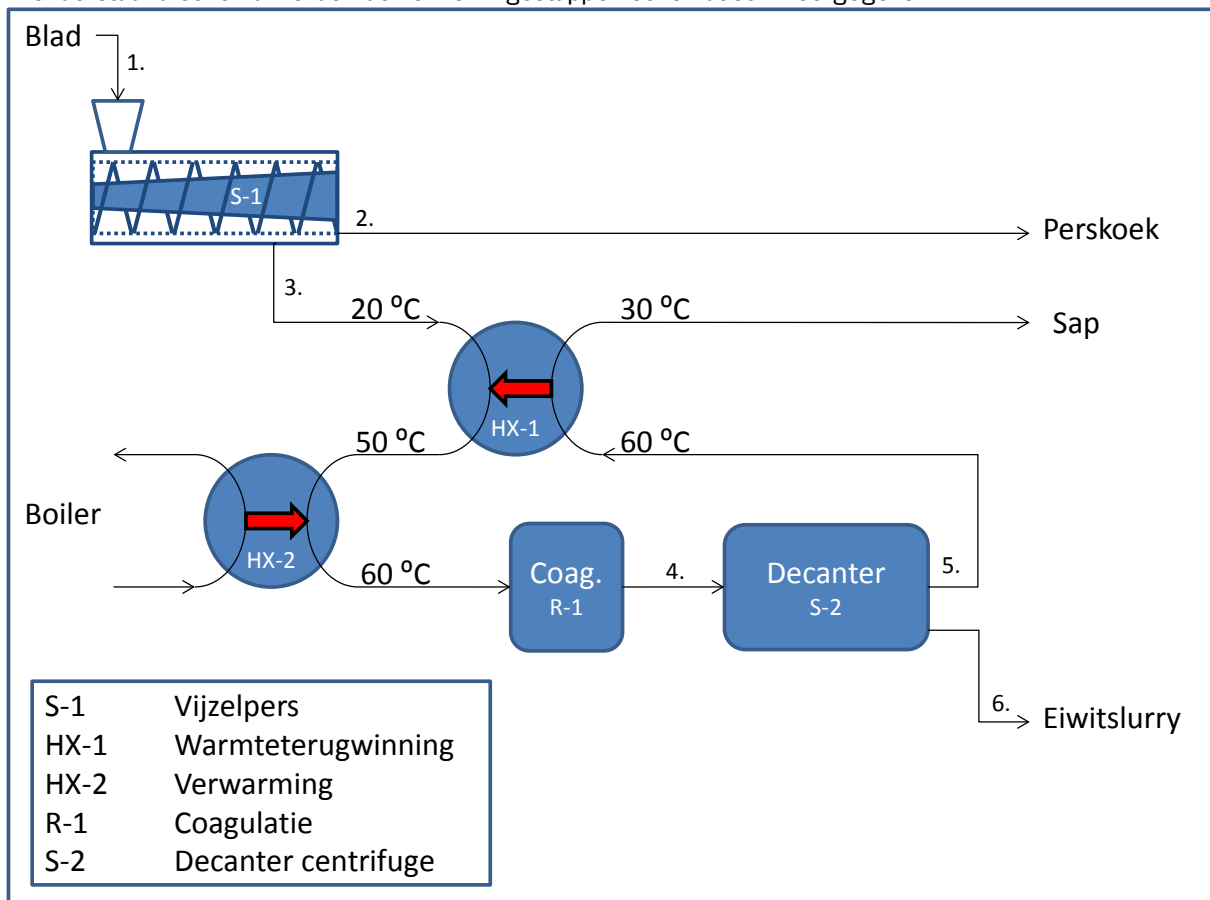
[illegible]

Blad

1.

S-1

2.

Perskoek

3.

20 ºC

30 ºC

Sap

HX-1

50 ºC

60 ºC

Boiler

HX-2

60 ºC

Coag.
R-1

4.

Decanter
S-2

5.

6.

Eiwitslurry

| | |
|---|---|
| S-1 | Vijzelpers |
| HX-1 | Warmteterugwinning |
| HX-2 | Verwarming |
| R-1 | Coagulatie |
| S-2 | Decanter centrifuge |